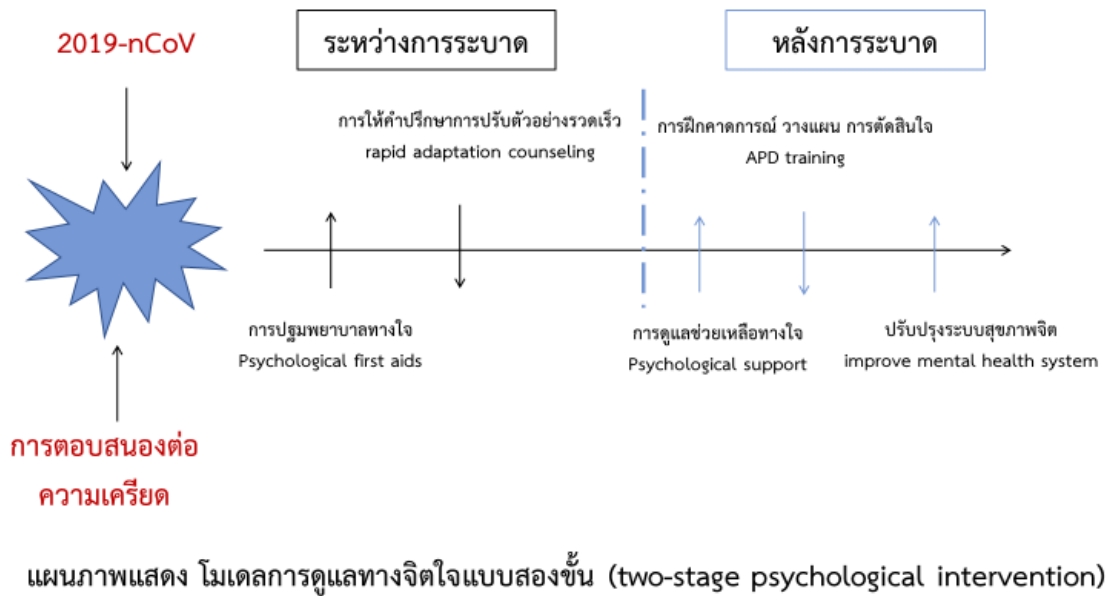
2019-nCoV

ระหว่างการระบาด

หลังการระบาด

การให้คำปรึกษาการปรับตัวอย่างรวดเร็ว
rapid adaptation counseling

การฝึกคาดการณ์ วางแผน การตัดสินใจ
APD training

การปฐมพยาบาลทางใจ
Psychological first aids

การดูแลช่วยเหลือทางใจ
Psychological support

ปรับปรุงระบบสุขภาพจิต
improve mental health system

การตอบสนองต่อความเครียด

แผนภาพแสดง โมเดลการดูแลทางจิตใจแบบสองขั้น (two-stage psychological intervention)